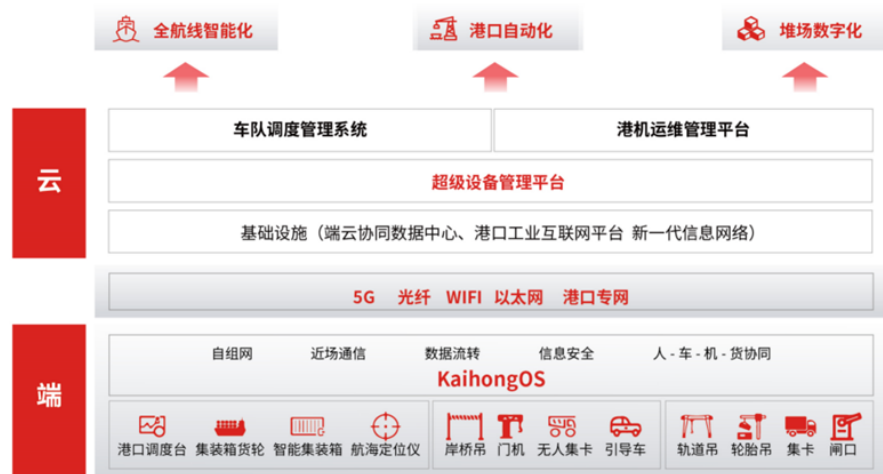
全航线智能化

港口自动化

堆场数字化

云

车队调度管理系统

港机运维管理平台

超级设备管理平台

基础设施（端云协同数据中心、港口工业互联网平台 新一代信息网络）

5G 光纤 WIFI 以太网 港口专网

端

自组网 近场通信 数据流转 信息安全 人-车-机-货协同

KaihongOS

港口调度台 集装箱货轮 智能集装箱 航海定位仪

岸桥吊 门机 无人集卡 引导车

轨道吊 轮胎吊 集卡 闸口